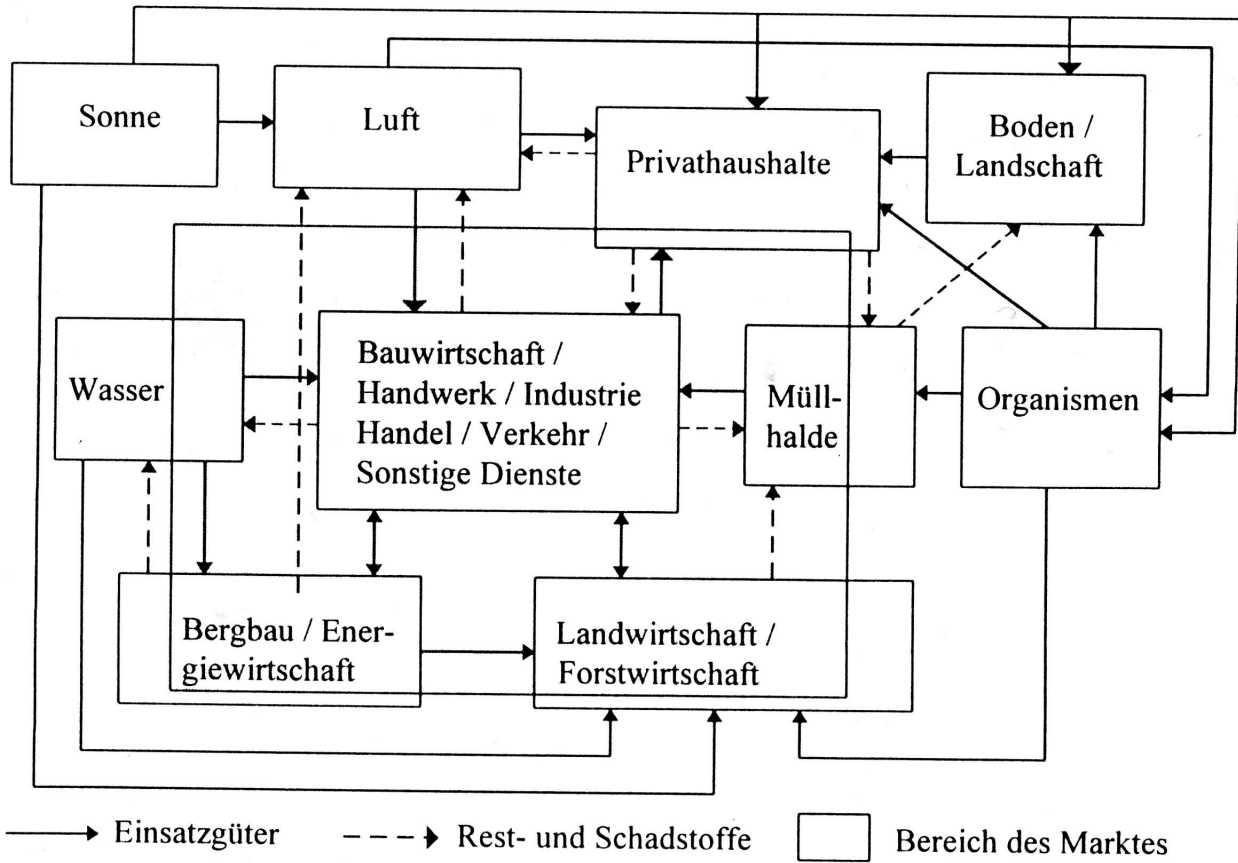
Sonne

Luft

Privathaushalte

Boden / Landschaft

Wasser

Bauwirtschaft / Handwerk / Industrie Handel / Verkehr / Sonstige Dienste

Müllhalde

Organismen

Bergbau / Energiewirtschaft

Landwirtschaft / Forstwirtschaft

Einsatzgüter

Rest- und Schadstoffe

Bereich des Marktes